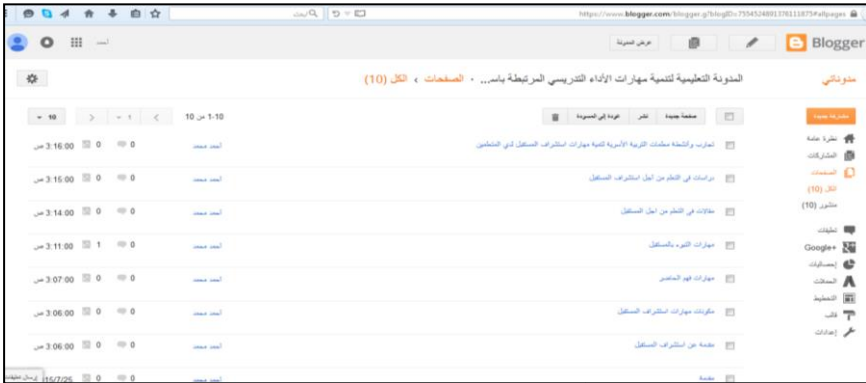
https://www.blogger.com/blogger.g?blogID=7554524891378111875#allpages

بحث

أحمد

عرض المدونة

Blogger

مدوناتي

المدونة التعليمية لتنمية مهارات الأداء التدريسي المرتبطة باس... · الصفحات › الكل (10)

مشاركة جديدة

نظرة عامة
المشاركات
الصفحات
الكل (10)
منشور (10)
تعليقات
Google+
إحصائيات
المكاسب
التخطيط
قالب
إعدادات

صفحة جديدة | نشر | عودة إلى المسودة

1-10 من 10

1 | 10

| | | | | |
|---|---|---|---|---|
| تجارب وأنشطة معلمات التربية الأسرية لتنمية مهارات استشراف المستقبل لدى المتعلمين | أحمد محمد | 0 | 0 | 3:16:00 ص |
| دراسات في التعلم من اجل استشراف المستقبل | أحمد محمد | 0 | 0 | 3:15:00 ص |
| مقالات في التعلم من اجل المستقبل | أحمد محمد | 0 | 0 | 3:14:00 ص |
| مهارات التنبوء بالمستقبل | أحمد محمد | 0 | 1 | 3:11:00 ص |
| مهارات فهم الماضي | أحمد محمد | 0 | 0 | 3:07:00 ص |
| مكونات مهارات استشراف المستقبل | أحمد محمد | 0 | 0 | 3:06:00 ص |
| مقدمة عن استشراف المستقبل | أحمد محمد | 0 | 0 | 3:06:00 ص |
| مقدمة | أحمد محمد | 0 | 0 | 15/7/25 |

إرسال تعليقات